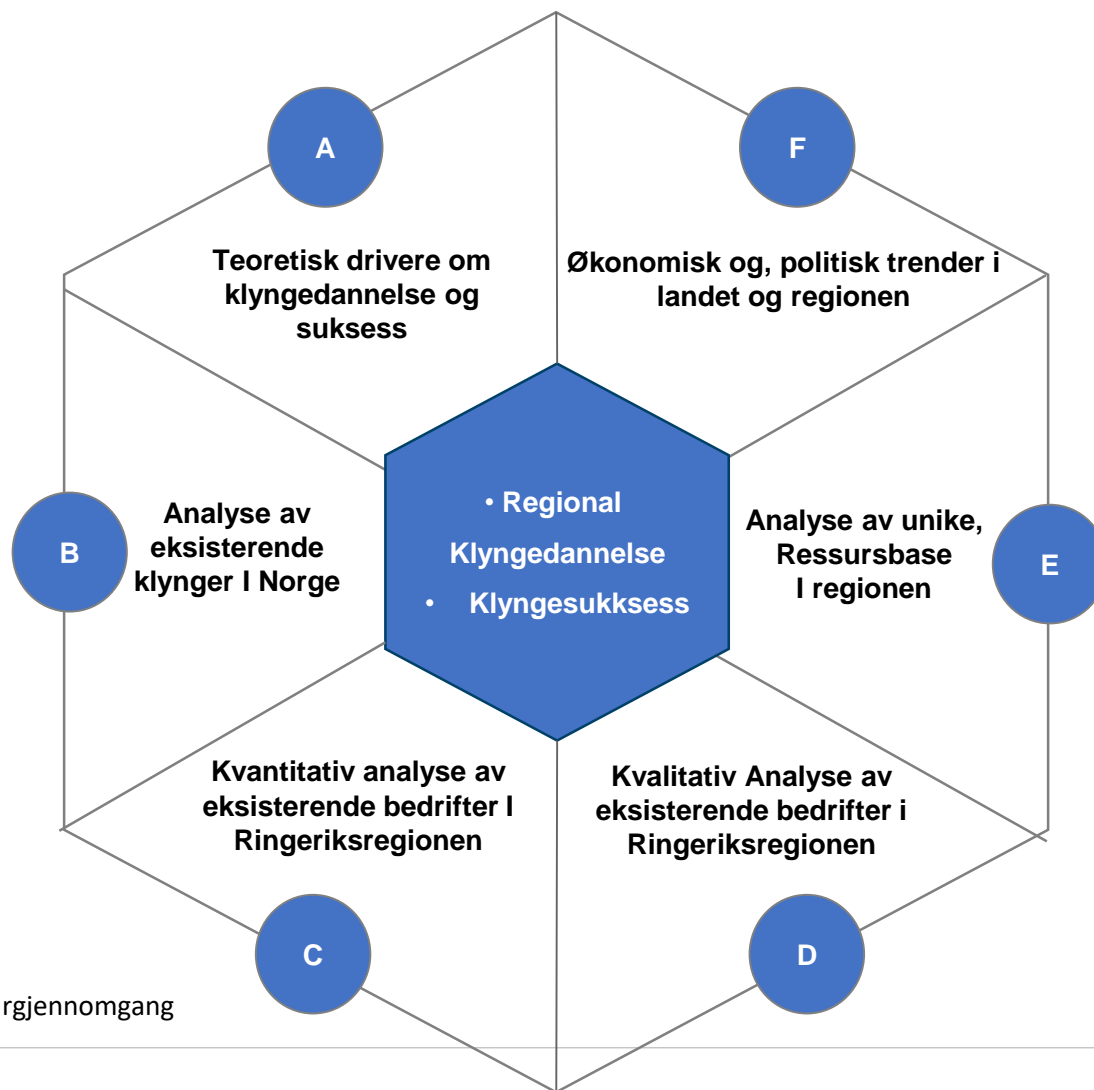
A

Teoretisk drivere om klyngedannelse og suksess

F

Økonomisk og, politisk trender i landet og regionen

B

Analyse av eksisterende klynger I Norge

• Regional Klyngedannelse
• Klyngesukksess

Analyse av unike, Ressursbase I regionen

E

Kvantitativ analyse av eksisterende bedrifter I Ringeriksregionen

Kvalitativ Analyse av eksisterende bedrifter i Ringeriksregionen

C

D

rgjennomgang